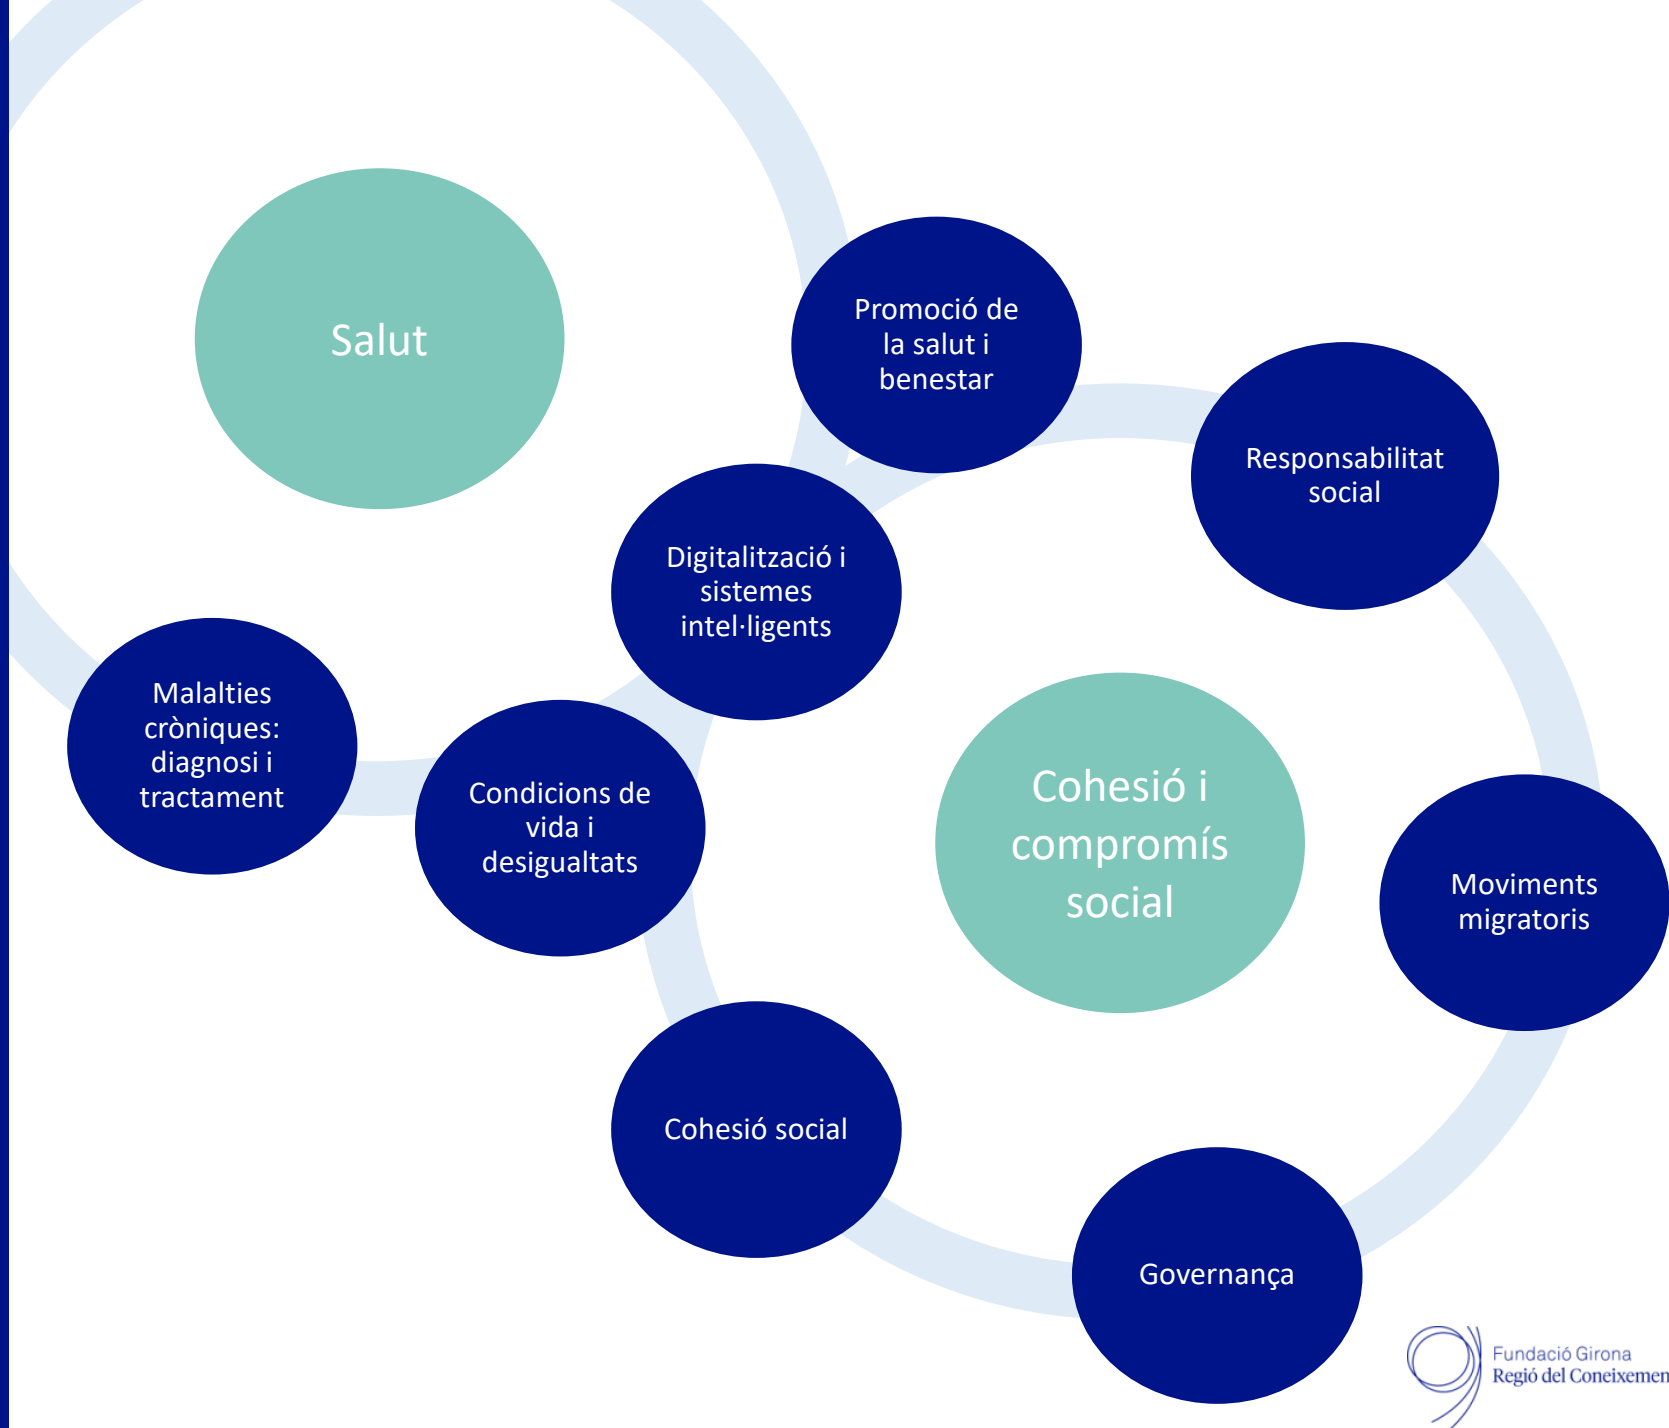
Salut

Promoció de la salut i benestar

Responsabilitat social

Digitalització i sistemes intel·ligents

Malalties cròniques: diagnosi i tractament

Condicions de vida i desigualtats

Cohesió i compromís social

Moviments migratoris

Cohesió social

Governança

Fundació Girona
Regió del Coneixemen